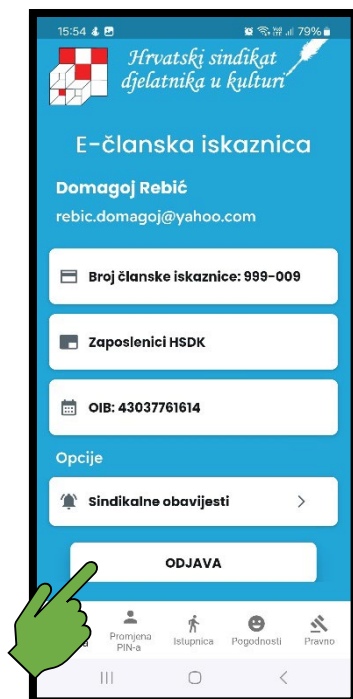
15:54 79%

Hrvatski sindikat djelatnika u kulturi

E-članska iskaznica

Domagoj Rebić

rebic.domagoj@yahoo.com

Broj članske iskaznice: 999-009

Zaposlenici HSDK

OIB: 43037761614

Opcije

Sindikalne obavijesti

ODJAVA

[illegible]a

Promjena PIN-a

Istupnica

Pogodnosti

Pravno